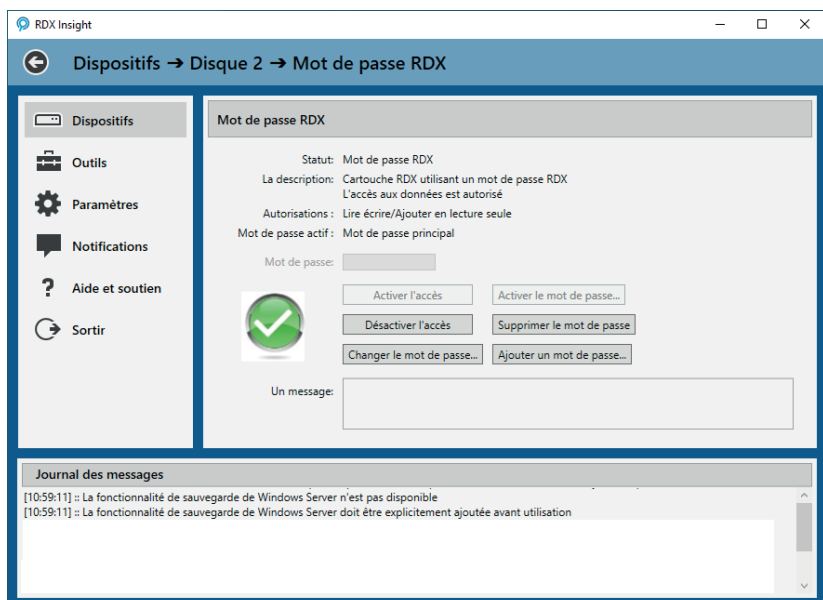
RDX Insight

Dispositifs ➔ Disque 2 ➔ Mot de passe RDX

Dispositifs
Outils
Paramètres
Notifications
Aide et soutien
Sortir

Mot de passe RDX

Statut: Mot de passe RDX
La description: Cartouche RDX utilisant un mot de passe RDX
L'accès aux données est autorisé
Autorisations : Lire écrire/Ajouter en lecture seule
Mot de passe actif : Mot de passe principal

Mot de passe:

Activer l'accès
Activer le mot de passe...
Désactiver l'accès
Supprimer le mot de passe
Changer le mot de passe...
Ajouter un mot de passe...

Un message:

Journal des messages
[10:59:11] :: La fonctionnalité de sauvegarde de Windows Server n'est pas disponible
[10:59:11] :: La fonctionnalité de sauvegarde de Windows Server doit être explicitement ajoutée avant utilisation